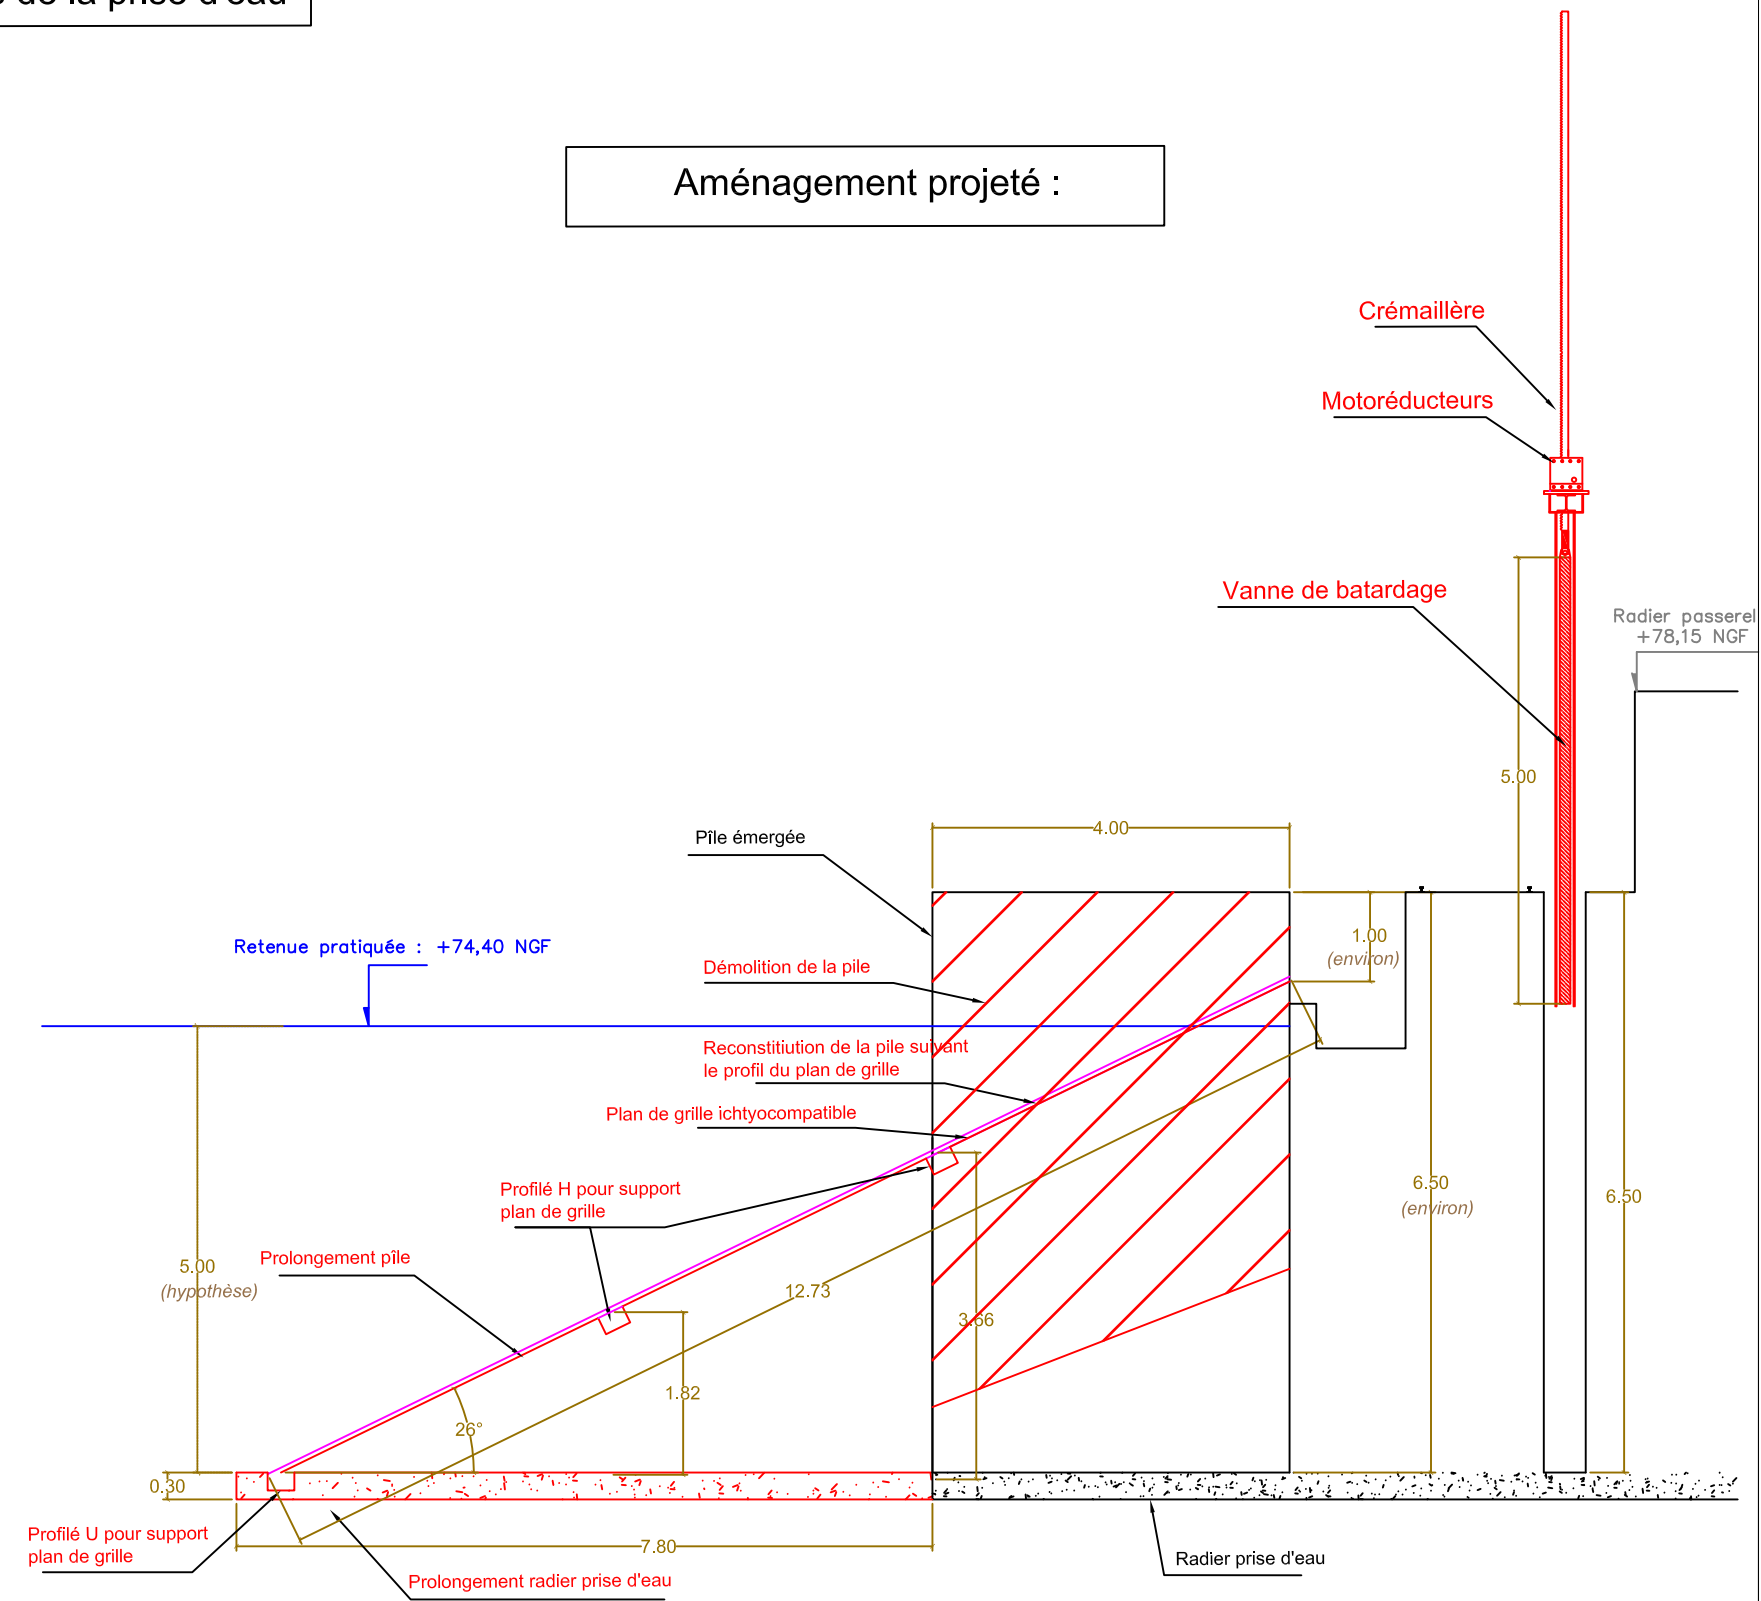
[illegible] de la prise d'eau

Aménagement projeté :

Crémaillère

Motoréducteurs

Vanne de batardage

Radier passerel
+78,15 NGF

5.00

Pîle émergée

4.00

Retenue pratiquée : +74,40 NGF

Démolition de la pile

1.00
(environ)

Reconstitiution de la pile suivant le profil du plan de grille

Plan de grille ichtyocompatible

Profilé H pour support plan de grille

6.50
(environ)

6.50

5.00
(hypothèse)

Prolongement pîle

12.73

3.66

1.82

26°

0.30

Profilé U pour support plan de grille

7.80

Prolongement radier prise d'eau

Radier prise d'eau